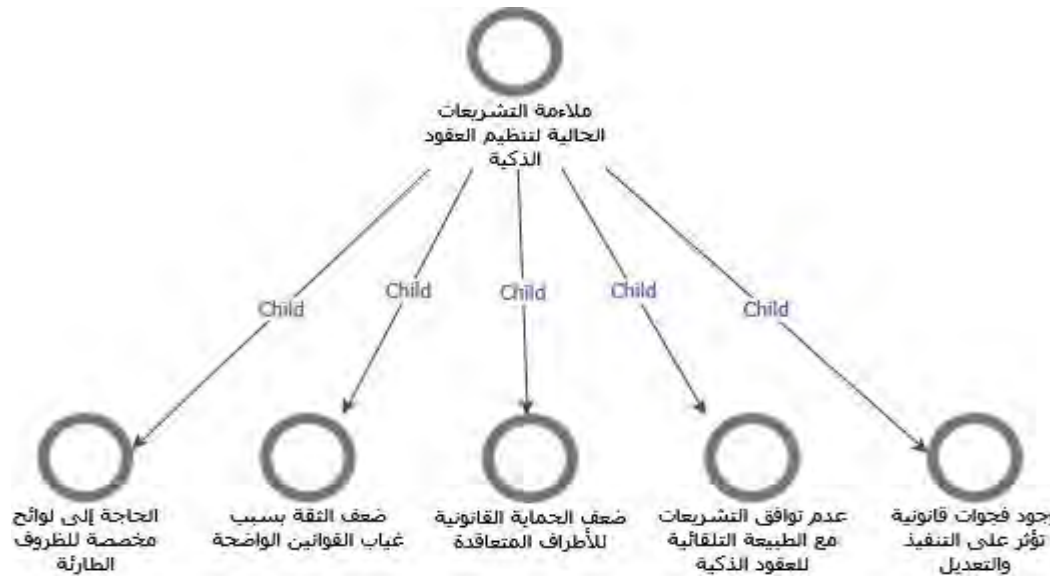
ملاءمة التشريعات الحالية لتنظيم العقود الذكية

Child

Child

Child

Child

Child

الحاجة إلى لوائح مخصصة للظروف الطارئة

ضعف الثقة بسبب غياب القوانين الواضحة

ضعف الحماية القانونية للأطراف المتعاقدة

عدم توافق التشريعات مع الطبيعة التلقائية للعقود الذكية

جود فجوات قانونية تؤثر على التنفيذ والتعديل